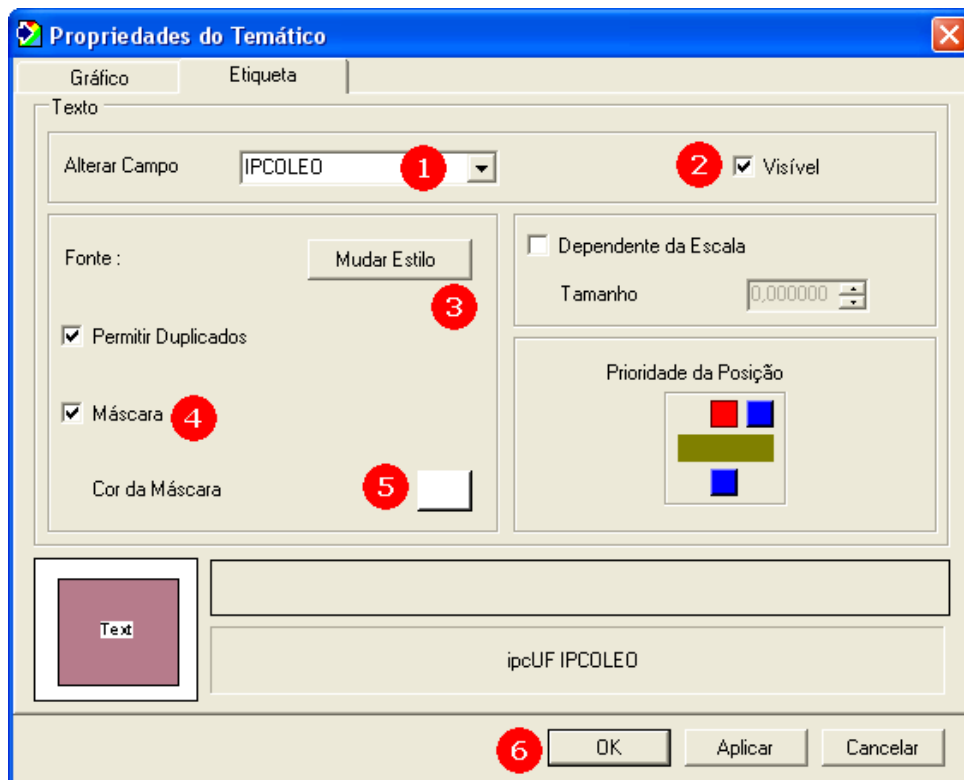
Propriedades do Temático

Gráfico | Etiqueta

Texto

Alterar Campo IPCOLEO 1

2 Visível

Fonte : Mudar Estilo

3

Permitir Duplicados

Máscara 4

Cor da Máscara 5

Dependente da Escala

Tamanho 0,000000

Prioridade da Posição

Text

ipcUF IPCOLEO

6 OK Aplicar Cancelar